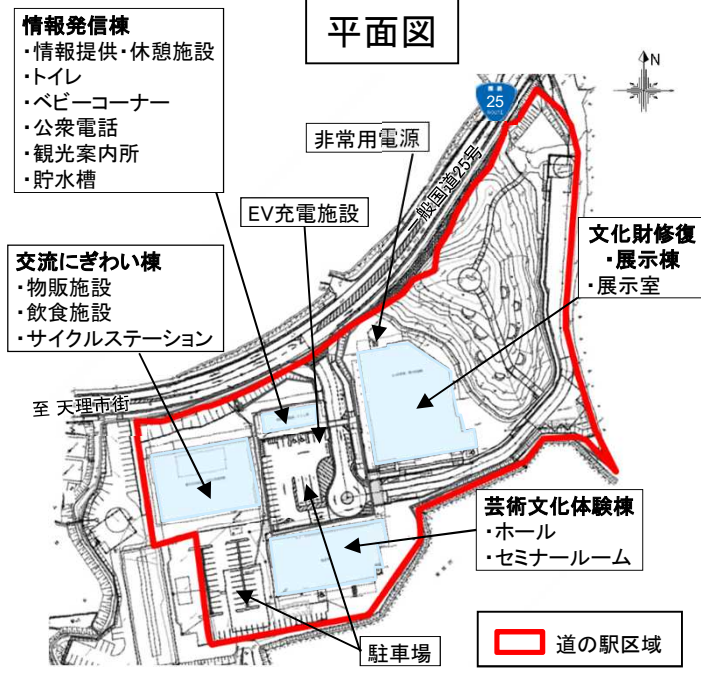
平面図

情報発信棟
・情報提供・休憩施設
・トイレ
・ベビーコーナー
・公衆電話
・観光案内所
・貯水槽

N

25

非常用電源

EV充電施設

一般国道25号

文化財修復
・展示棟
・展示室

交流にぎわい棟
・物販施設
・飲食施設
・サイクルステーション

至 天理市街

芸術文化体験棟
・ホール
・セミナールーム

駐車場

道の駅区域